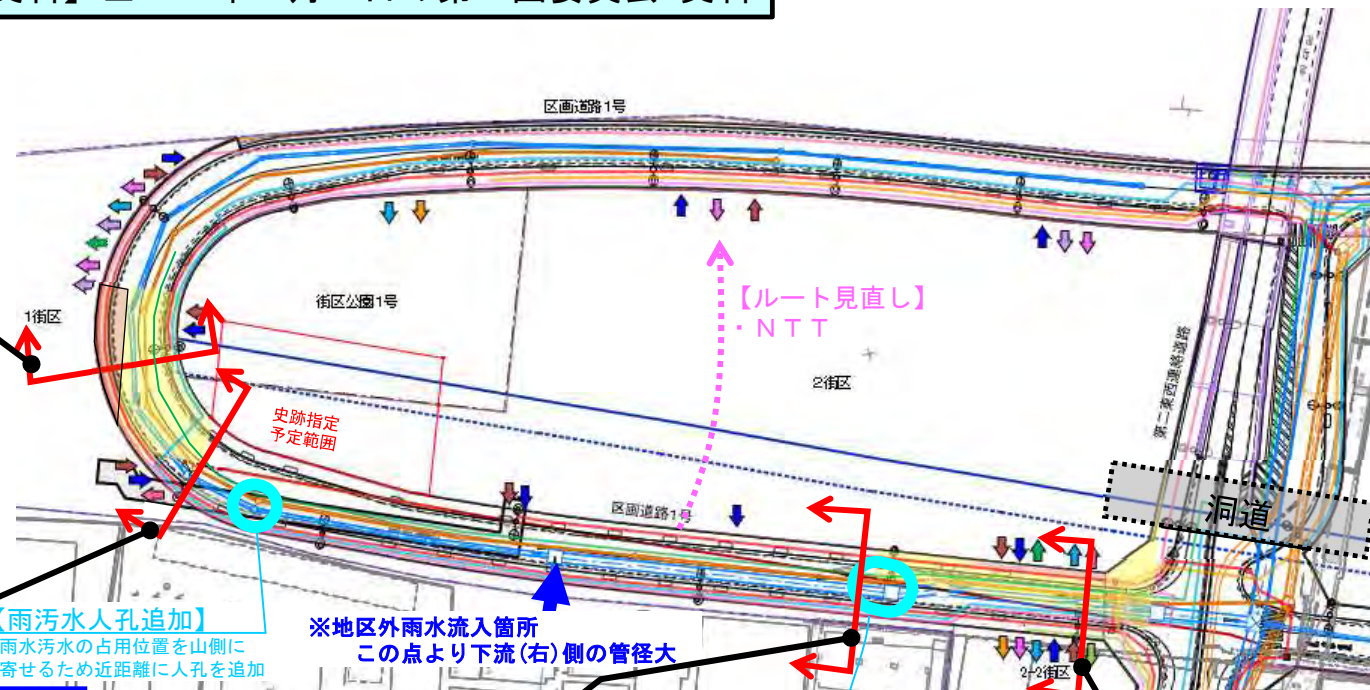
区画道路1号

1街区

街区公園1号

史跡指定
予定範囲

【ルート見直し】
・ＮＴＴ

2街区

第二東西連絡道路

洞道

区画道路1号

【雨汚水人孔追加】
雨水汚水の占用位置を山側に
寄せるため近距離に人孔を追加

※地区外雨水流入箇所
この点より下流(右)側の管径大

2-2街区